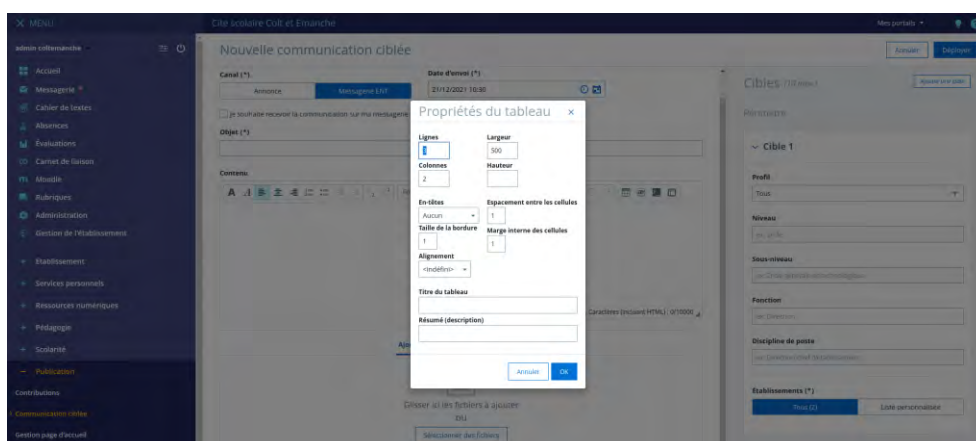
✕ MENU

Cité scolaire Colt et Emanche

Mes portails

admin citemanche

Accueil

Messagerie

Cahier de textes

Absences

Évaluations

Carnet de liaison

Moodle

Rubriques

Administration

Gestion de l'établissement

+ Établissement

+ Services personnels

+ Ressources numériques

+ Pédagogie

+ Scolarité

− Publication

Contributions

Communication ciblée

Gestion page d'accueil

Nouvelle communication ciblée

Annuler

Déployer

Canal (*)

Annonce

Messagerie ENT

Date d'envoi (*)

21/12/2021 10:30

Je souhaite recevoir la communication sur ma messagerie

Objet (*)

Contenu

Caractères (incluant HTML) : 0/10000

Ajo

Glisser ici les fichiers à ajouter

ou

Sélectionner des fichiers

Cibles

Ajouter une cible

Périmètre

Cible 1

Profil

Tous

Niveau

Sous-niveau

Fonction

Discipline de poste

Établissements (*)

Tous

Liste personnalisée

Propriétés du tableau

Lignes

3

Largeur

500

Colonnes

2

Hauteur

En-têtes

Aucun

Espacement entre les cellules

1

Taille de la bordure

1

Marge interne des cellules

1

Alignement

<Indéfini>

Titre du tableau

Résumé (description)

Annuler

OK